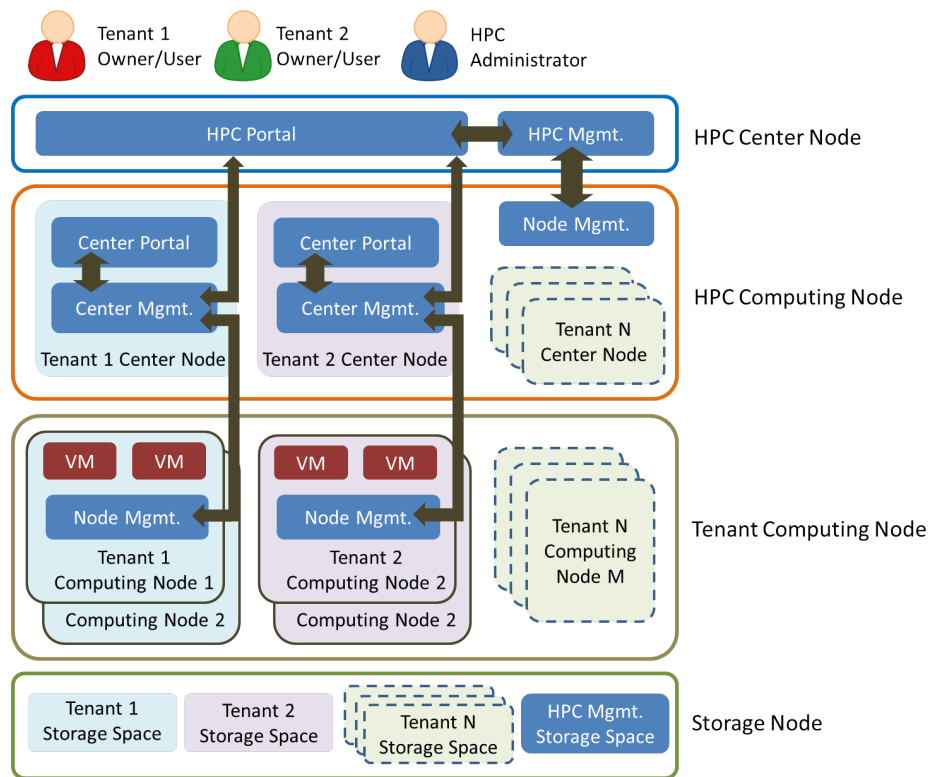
Tenant 1 Owner/User

Tenant 2 Owner/User

HPC Administrator

HPC Portal

HPC Mgmt.

HPC Center Node

Center Portal

Center Mgmt.

Tenant 1 Center Node

Center Portal

Center Mgmt.

Tenant 2 Center Node

Node Mgmt.

Tenant N Center Node

HPC Computing Node

VM

VM

Node Mgmt.

Tenant 1 Computing Node 1

Computing Node 2

VM

VM

Node Mgmt.

Tenant 2 Computing Node 2

Computing Node 2

Tenant N Computing Node M

Tenant Computing Node

Tenant 1 Storage Space

Tenant 2 Storage Space

Tenant N Storage Space

HPC Mgmt. Storage Space

Storage Node